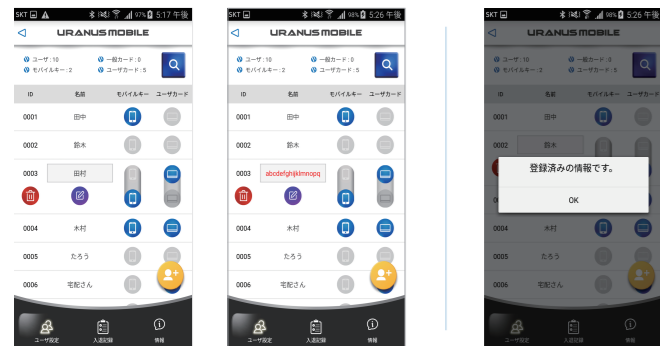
SKT 97% 5:17 午後
URANUS MOBILE
ユーザ : 10
モバイルキー : 2
一般カード : 0
ユーザカード : 5

| ID | 名前 | モバイルキー | ユーザカード |
|---|---|---|---|
| 0001 | 田中 | | |
| 0002 | 鈴木 | | |
| 0003 | 田村 | | |
| 0004 | 木村 | | |
| 0005 | たろう | | |
| 0006 | 宅配さん | | |

ユーザ設定 入退記録 情報

SKT 98% 5:26 午後
URANUS MOBILE
ユーザ : 10
モバイルキー : 2
一般カード : 0
ユーザカード : 5

| ID | 名前 | モバイルキー | ユーザカード |
|---|---|---|---|
| 0001 | 田中 | | |
| 0002 | 鈴木 | | |
| 0003 | abcdefghijklmnopq | | |
| 0004 | 木村 | | |
| 0005 | たろう | | |
| 0006 | 宅配さん | | |

ユーザ設定 入退記録 情報

SKT 98% 5:26 午後
URANUS MOBILE
ユーザ : 10
モバイルキー : 2
一般カード : 0
ユーザカード : 5

| ID | 名前 | モバイルキー | ユーザカード |
|---|---|---|---|
| 0001 | 田中 | | |
| 0002 | 鈴木 | | |
| 0004 | 木村 | | |
| 0005 | たろう | | |
| 0006 | 宅配さん | | |

登録済みの情報です。
OK

ユーザ設定 入退記録 情報